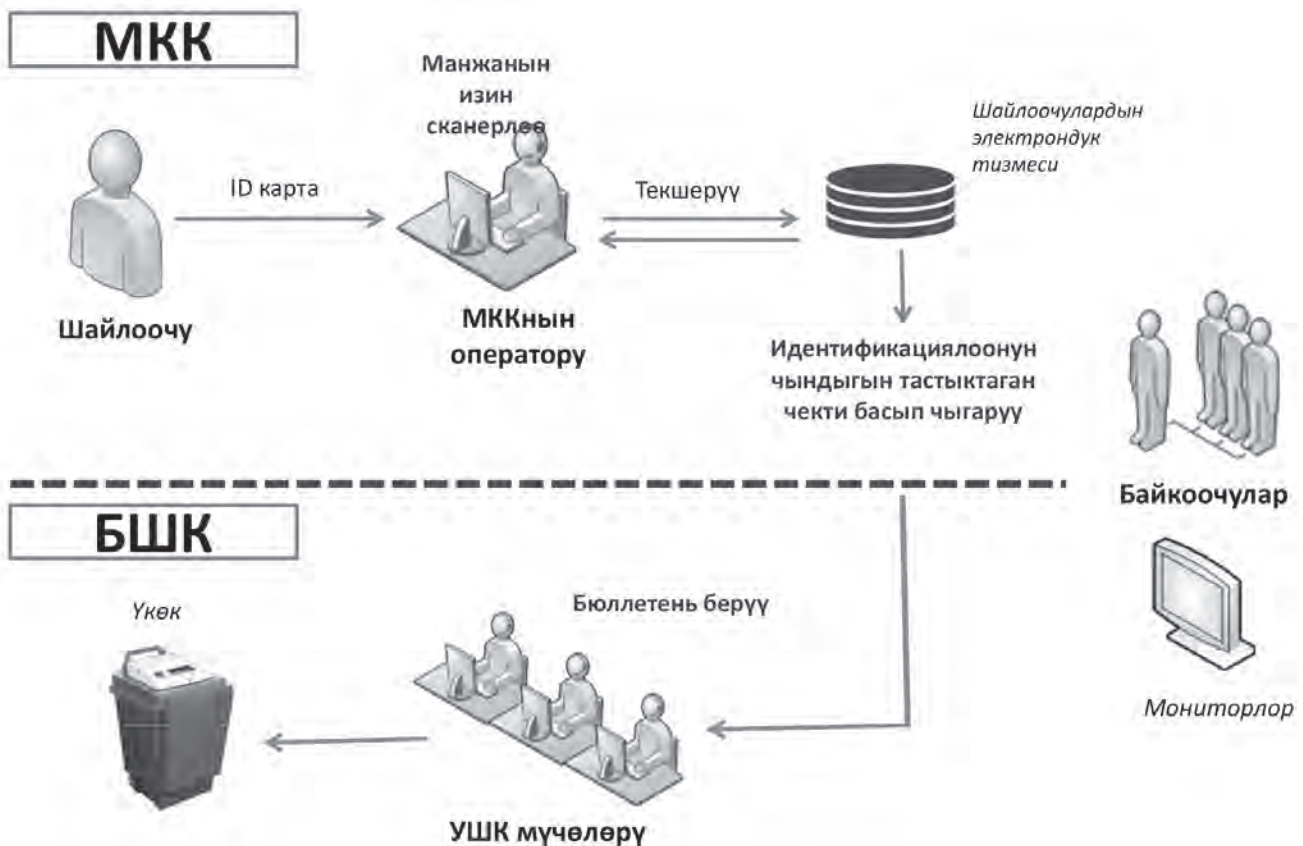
МКК

Манжанын изин сканерлөө

Шайлоочулардын электрондук тизмеси

ID карта

Текшерүү

Шайлоочу

МККнын оператору

Идентификациялоонун чындыгын тастыктаган чекти басып чыгаруу

Байкоочулар

БШК

Үкөк

Бюллетень берүү

Мониторлор

УШК мүчөлөрү